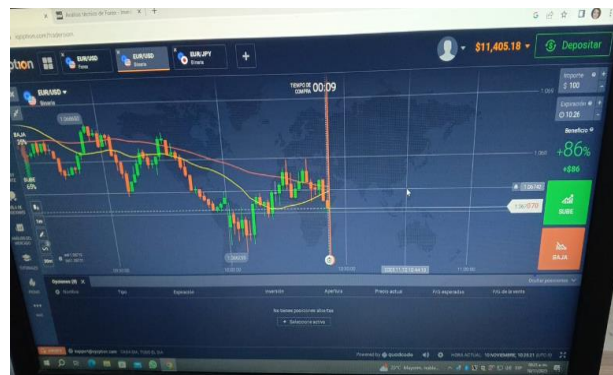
Análisis técnico de Forex - Instr

iqoption.com/traderoom

ption

EUR/USD Forex

EUR/USD Binaria

EUR/JPY Binaria

+

$11,405.18

Depositar

EUR/USD Binaria

TIEMPO DE COMPRA 00:09

Importe $ 100

Expiración 10:28

Beneficio +86%

+$86

SUBE

BAJA

BAJA 35%

SUBE 65%

Opciones (0)

Tipo

Expiración

Inversión

Apertura

Precio actual

Pago esperado

No tienes posiciones abiertas

Seleccionar activo

Powered by quadcode

HORA ACTUAL: 10 NOVIEMBRE, 10:28:51

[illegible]